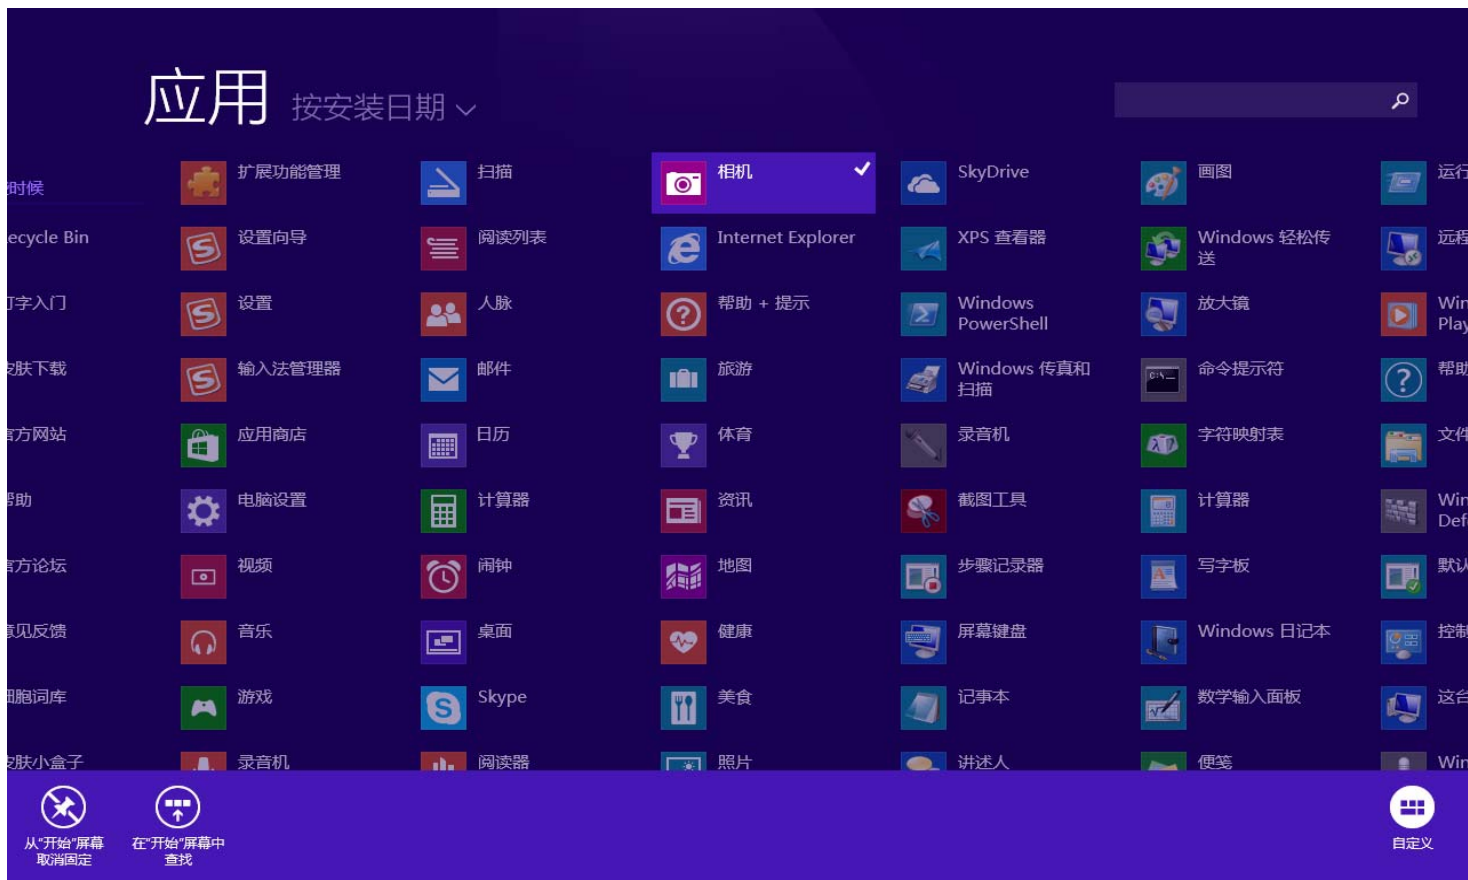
应用 按安装日期

时候
ecycle Bin
丁字入门
皮肤下载
言方网站
帮助
言方论坛
意见反馈
细胞词库
皮肤小盒子

扩展功能管理
设置向导
设置
输入法管理器
应用商店
电脑设置
视频
音乐
游戏
录音机

扫描
阅读列表
人脉
邮件
日历
计算器
闹钟
桌面
Skype
阅读器

相机
Internet Explorer
帮助 + 提示
旅游
体育
资讯
地图
健康
美食
照片

SkyDrive
XPS 查看器
Windows PowerShell
Windows 传真和扫描
录音机
截图工具
步骤记录器
屏幕键盘
记事本
讲述人

画图
Windows 轻松传送
放大镜
命令提示符
字符映射表
计算器
写字板
Windows 日记本
数学输入面板
便笺

运行
远程
Win Play
帮助
文件
Win Def
默认
控制
这台
Win

从"开始"屏幕取消固定
在"开始"屏幕中查找
自定义